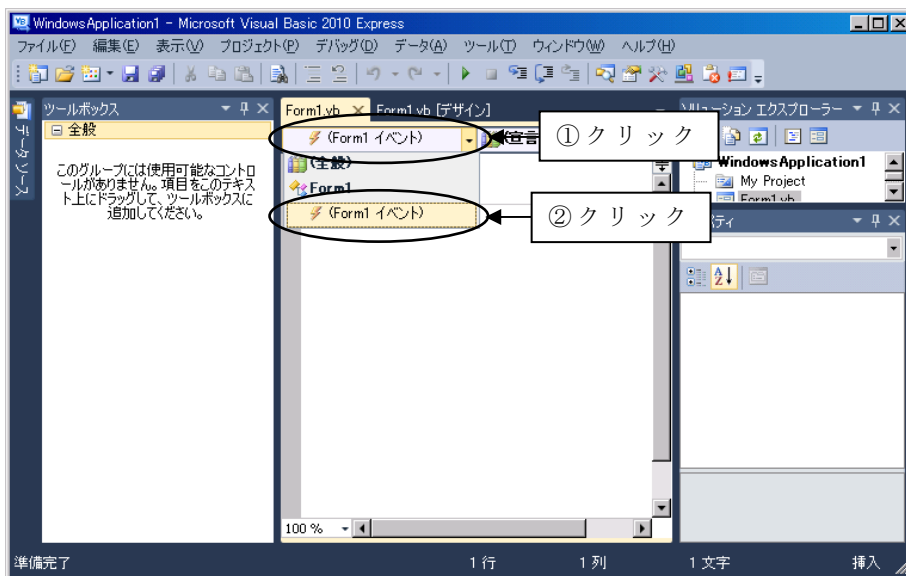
WindowsApplication1 - Microsoft Visual Basic 2010 Express

ファイル(F) 編集(E) 表示(V) プロジェクト(P) デバッグ(D) データ(A) ツール(T) ウィンドウ(W) ヘルプ(H)

データソース

ツールボックス

⊟ 全般

このグループには使用可能なコントロールがありません。項目をこのテキスト上にドラッグして、ツールボックスに追加してください。

Form1.vb Form1.vb [デザイン]

(Form1 イベント)

(宣言

(全般)

Form1

(Form1 イベント)

①クリック

②クリック

100 %

ソリューション エクスプローラー

WindowsApplication1

My Project

Form1.vb

プロパティ

準備完了 1 行 1 列 1 文字 挿入